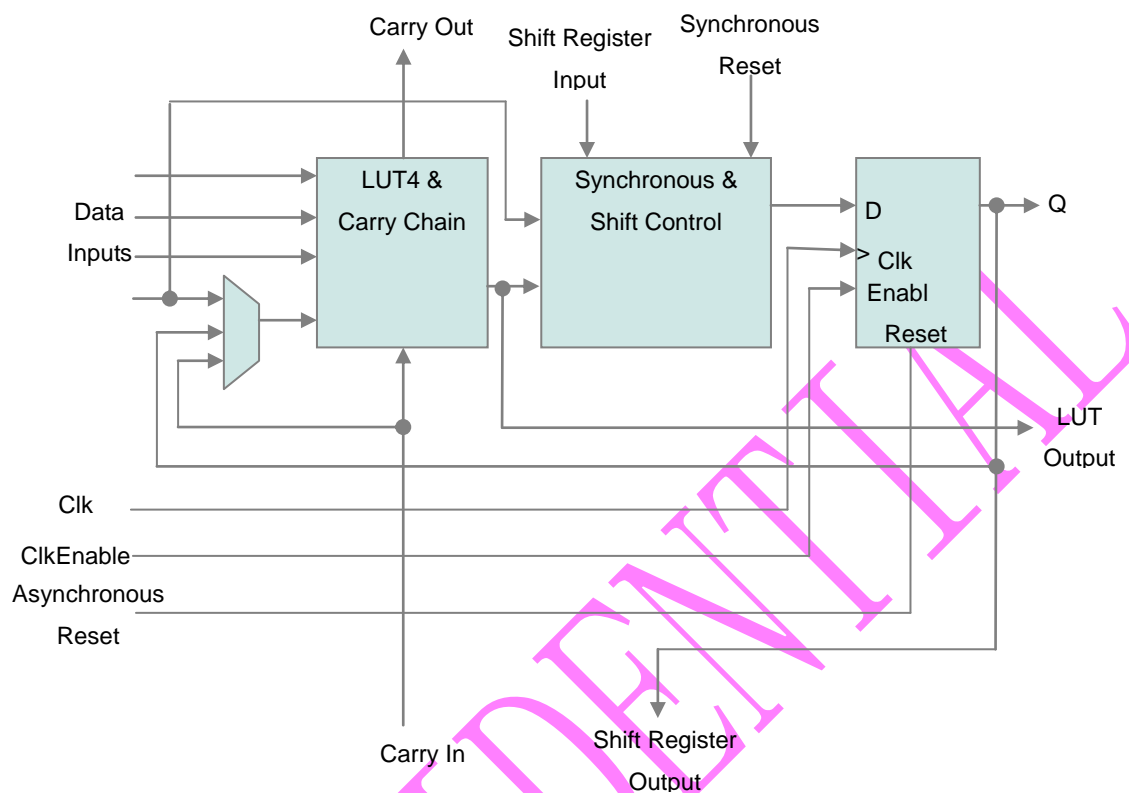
Carry Out

Shift Register Input

Synchronous Reset

Data Inputs

LUT4 & Carry Chain

Synchronous & Shift Control

D

> Clk

Enabl

Reset

Q

LUT Output

Clk

ClkEnable

Asynchronous Reset

Carry In

Shift Register Output

DENTIAL